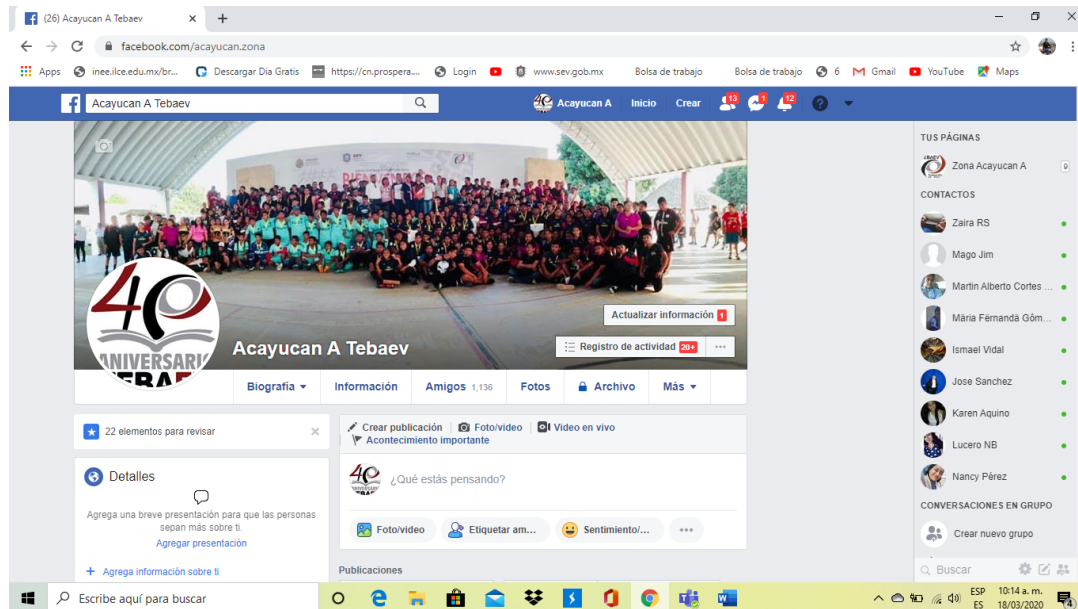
(26) Acayucan A Tebaev
facebook.com/acayucan.zona
Apps inee.ilce.edu.mx/br... Descargar Dia Gratis https://cn.prospera... Login www.sev.gob.mx Bolsa de trabajo Bolsa de trabajo 6 Gmail YouTube Maps

Acayucan A Tebaev
Acayucan A Inicio Crear 13 1 12

TUS PÁGINAS
Zona Acayucan A 9
CONTACTOS
Zaira RS
Mago Jim
Martin Alberto Cortes ...
Mária Fërnandä Gôm...
Ismael Vidal
Jose Sanchez
Karen Aquino
Lucero NB
Nancy Pérez
CONVERSACIONES EN GRUPO
Crear nuevo grupo
Buscar

40 ANIVERSARIO
Acayucan A Tebaev
Actualizar información 1
Registro de actividad 20+
Biografía Información Amigos 1,136 Fotos Archivo Más

22 elementos para revisar
Detalles
Agrega una breve presentación para que las personas sepan más sobre ti.
Agregar presentación
Agrega información sobre ti

Crear publicación Foto/video Video en vivo
Acontecimiento importante
¿Qué estás pensando?
Foto/video Etiquetar am... Sentimiento/...
Publicaciones

Escribe aquí para buscar
ESP ES 10:14 a. m. 18/03/2020 4